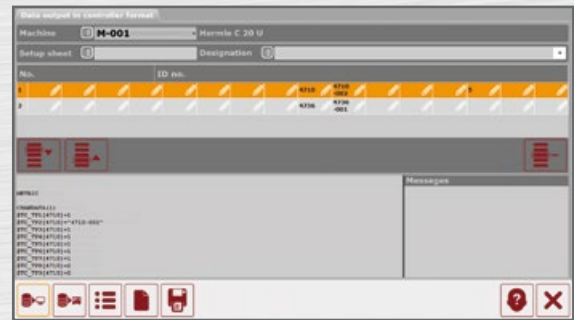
Data output in controller format

Machine M-001 Hermle C 20 U

Setup sheet Designation

| No. | ID no. | | | |
|---|---|---|---|---|
| 1 | | 4710 | 4710-002 | 5 |
| 2 | | 4706 | 4706-001 | |

Messages

##TNLC

(ToolData())
STC_TT0[4710]=0
STC_TTI[4710]="4710-002"
STC_TT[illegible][4710]=1
STC_TT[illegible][4710]=1
STC_TT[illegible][4710]=1
STC_TT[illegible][4710]=1
STC_TT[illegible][4710]=1
STC_TT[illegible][4710]=0